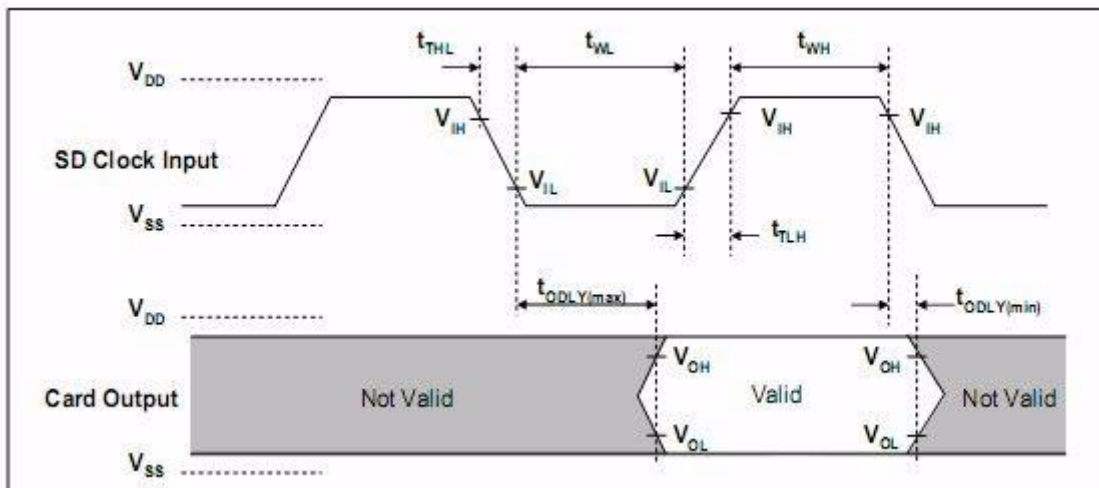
$t_{THL}$

$t_{WL}$

$t_{WH}$

$V_{DD}$

$V_{IH}$

$V_{IH}$

$V_{IH}$

SD Clock Input

$V_{IL}$

$V_{IL}$

$V_{SS}$

$t_{TLH}$

$V_{DD}$

$t_{ODLY(max)}$

$t_{ODLY(min)}$

$V_{OH}$

$V_{OH}$

Card Output

Not Valid

Valid

Not Valid

$V_{OL}$

$V_{OL}$

$V_{SS}$